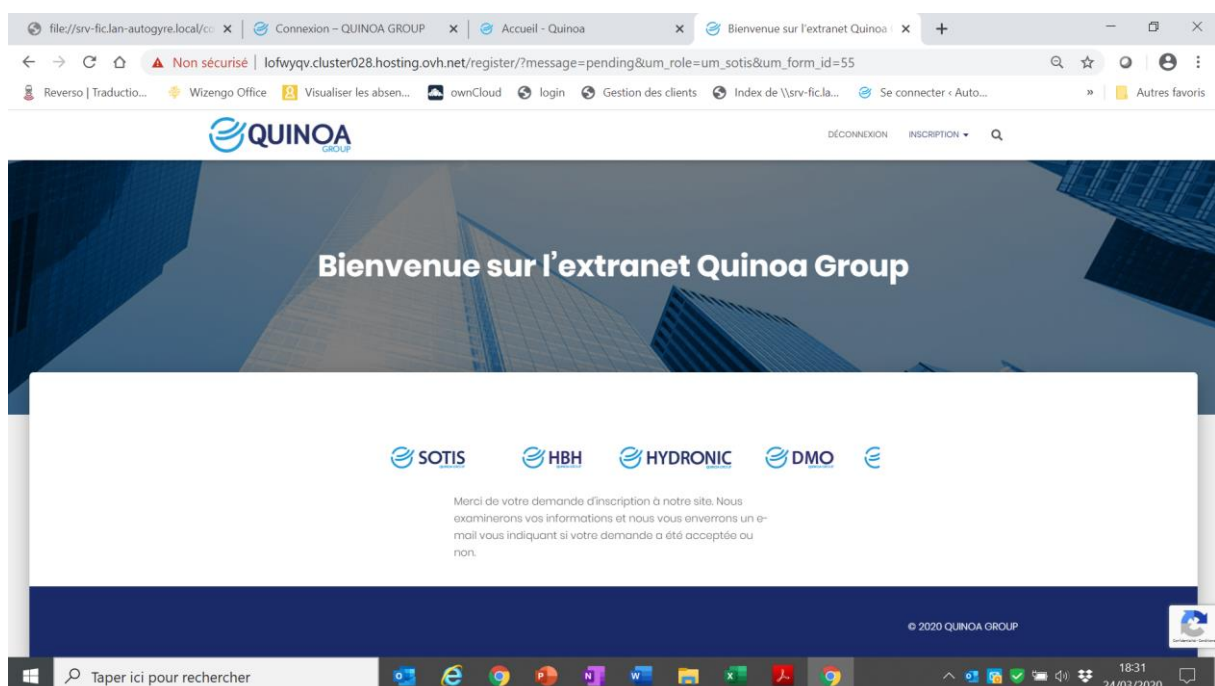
file://srv-fic.lan-autogyre.local/co × | Connexion – QUINOA GROUP × | Accueil - Quinoa × | Bienvenue sur l'extranet Quinoa × | +

Non sécurisé | lofwyqv.cluster028.hosting.ovh.net/register/?message=pending&um_role=um_sotis&um_form_id=55

Reverso | Traductio... Wizengo Office Visualiser les absen... ownCloud login Gestion des clients Index de \\srv-fic.la... Se connecter ‹ Auto... » Autres favoris

QUINOA GROUP

DÉCONNEXION INSCRIPTION

Bienvenue sur l'extranet Quinoa Group

SOTIS HBH HYDRONIC DMO

Merci de votre demande d'inscription à notre site. Nous examinerons vos informations et nous vous enverrons un e-mail vous indiquant si votre demande a été acceptée ou non.

© 2020 QUINOA GROUP

Taper ici pour rechercher

18:31
24/03/2020